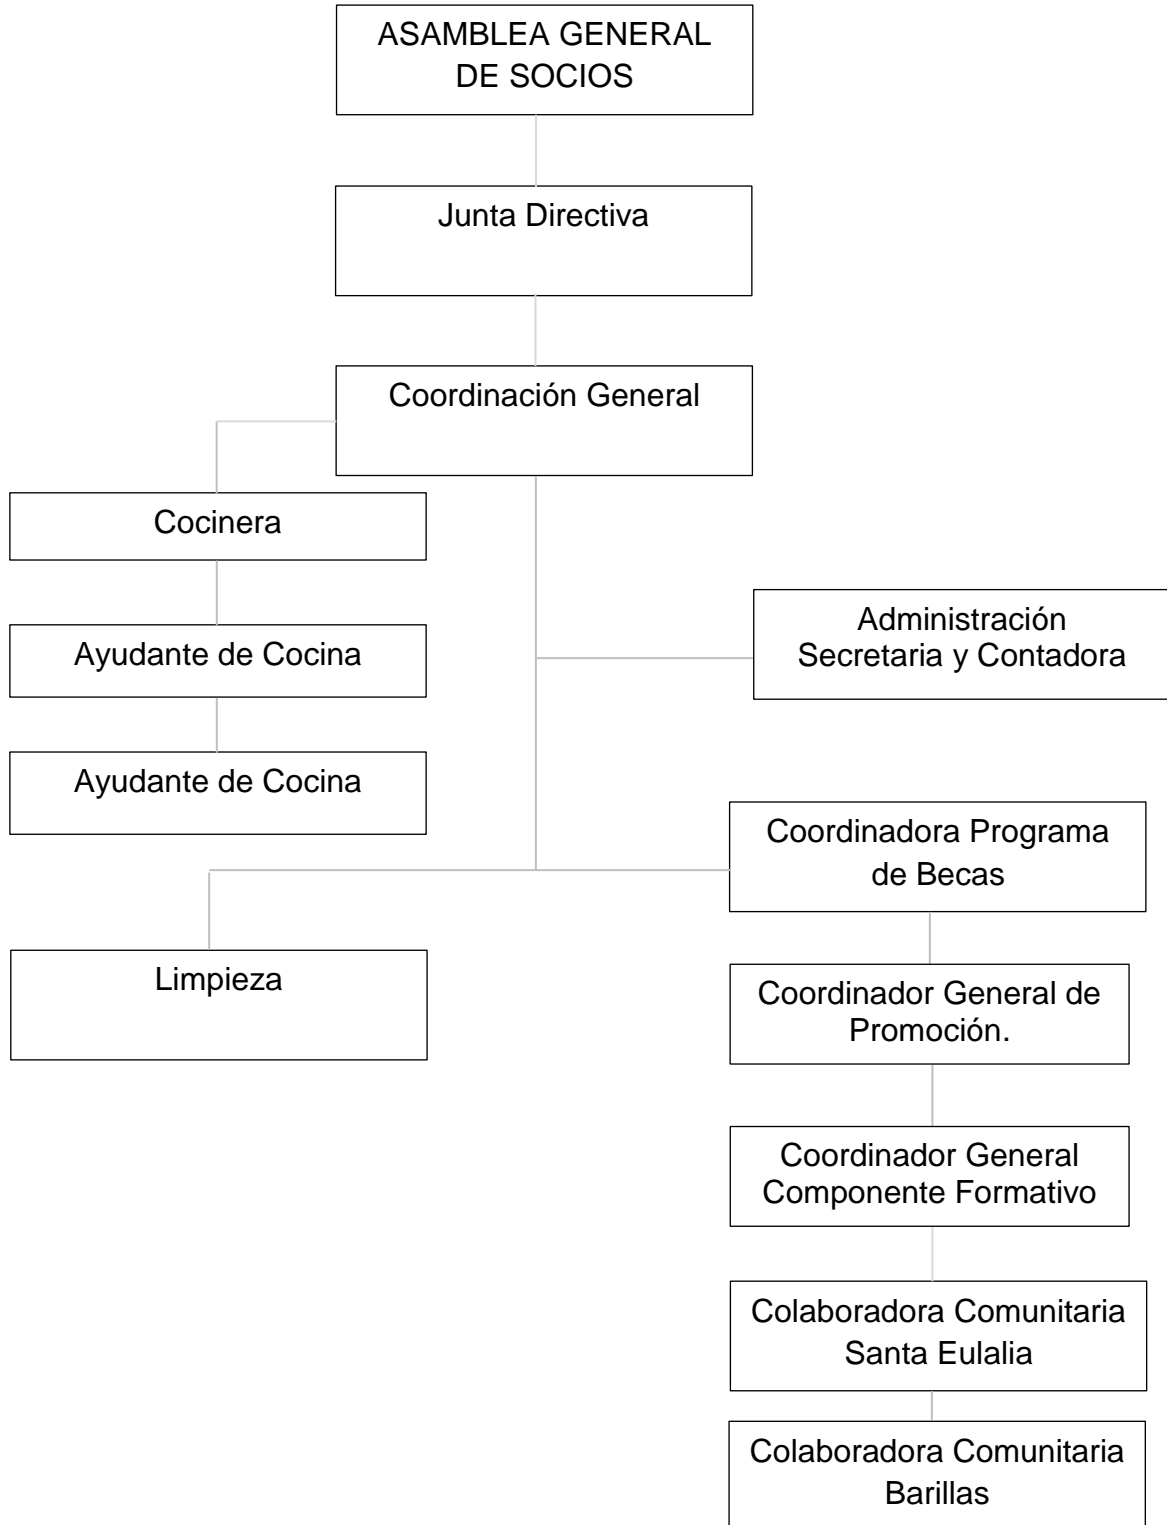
ASAMBLEA GENERAL DE SOCIOS

Junta Directiva

Coordinación General

Cocinera

Ayudante de Cocina

Ayudante de Cocina

Administración Secretaria y Contadora

Coordinadora Programa de Becas

Limpieza

Coordinador General de Promoción.

Coordinador General Componente Formativo

Colaboradora Comunitaria Santa Eulalia

Colaboradora Comunitaria Barillas